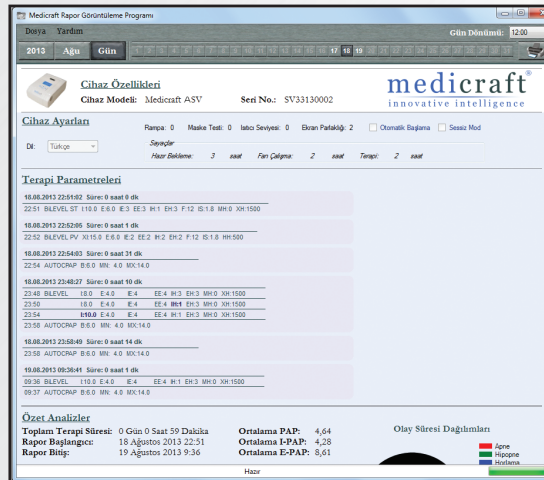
Medicraft Rapor Görüntüleme Programı

Dosya Yardım

Gün Dönümü: 12:00

2013 Ağu Gün

1 2 3 4 5 6 7 8 9 10 11 12 13 14 15 16 17 18 19

Cihaz Özellikleri

Cihaz Modeli: Medicraft ASV

Seri No.: SV33130002

medicraft®
innovative intelligence

Cihaz Ayarları

Rampa: 0 Maske Testi: 0 Isıtıcı Seviyesi: 0 Ekran Parlaklığı: 2 Otomatik Başlama Sessiz Mod

Dil: Türkçe

Sayaçlar

Hazır Bekleme: 3 saat Fan Çalışma: 2 saat Terapi: 2 saat

Terapi Parametreleri

18.08.2013 22:51:02 Süre: 0 saat 0 dk
22:51 BILEVEL ST I:10.0 E:6.0 IE:3 EE:3 IH:1 EH:3 F:12 IS:1.8 MH:0 XH:1500

18.08.2013 22:52:05 Süre: 0 saat 1 dk
22:52 BILEVEL PV XI:15.0 E:6.0 IE:2 EE:2 IH:2 EH:2 F:12 IS:1.8 HH:500

18.08.2013 22:54:03 Süre: 0 saat 31 dk
22:54 AUTOCPAP B:6.0 MN: 4.0 MX:14.0

18.08.2013 23:48:27 Süre: 0 saat 10 dk
23:48 BILEVEL I:8.0 E:4.0 IE:4 EE:4 IH:3 EH:3 MH:0 XH:1500
23:50 I:8.0 E:4.0 IE:4 EE:4 IH:1 EH:3 MH:0 XH:1500
23:54 I:10.0 E:4.0 IE:4 EE:4 IH:1 EH:3 MH:0 XH:1500
23:58 AUTOCPAP B:6.0 MN: 4.0 MX:14.0

18.08.2013 23:58:49 Süre: 0 saat 14 dk
23:58 AUTOCPAP B:6.0 MN: 4.0 MX:14.0

19.08.2013 09:36:41 Süre: 0 saat 1 dk
09:36 BILEVEL I:10.0 E:4.0 IE:4 EE:4 IH:1 EH:3 MH:0 XH:1500
09:37 AUTOCPAP B:6.0 MN: 4.0 MX:14.0

Özet Analizler

Toplam Terapi Süresi: 0 Gün 0 Saat 59 Dakika
Rapor Başlangıcı: 18 Ağustos 2013 22:51
Rapor Bitiş: 19 Ağustos 2013 9:36

Ortalama PAP: 4,64
Ortalama I-PAP: 4,28
Ortalama E-PAP: 8,61

Olay Süresi Dağılımları

Apne
Hipopne
Horlama

Hazır